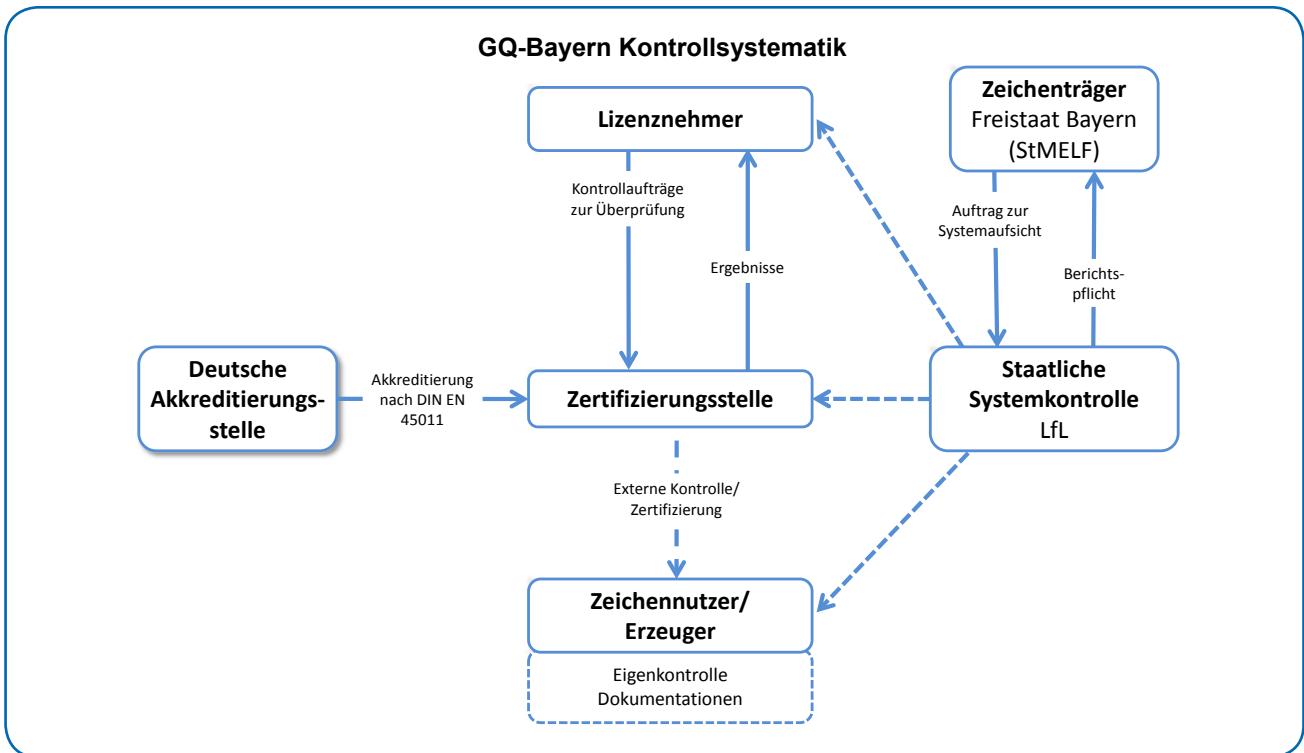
GQ-Bayern Kontrollsystematik

Zeichenträger
Freistaat Bayern
(StMELF)

Lizenznehmer

Kontrollaufträge zur Überprüfung

Ergebnisse

Auftrag zur Systemaufsicht

Berichtspflicht

Deutsche Akkreditierungsstelle

Akkreditierung nach DIN EN 45011

Zertifizierungsstelle

Staatliche Systemkontrolle
LfL

Externe Kontrolle/ Zertifizierung

Zeichennutzer/ Erzeuger

Eigenkontrolle
Dokumentationen